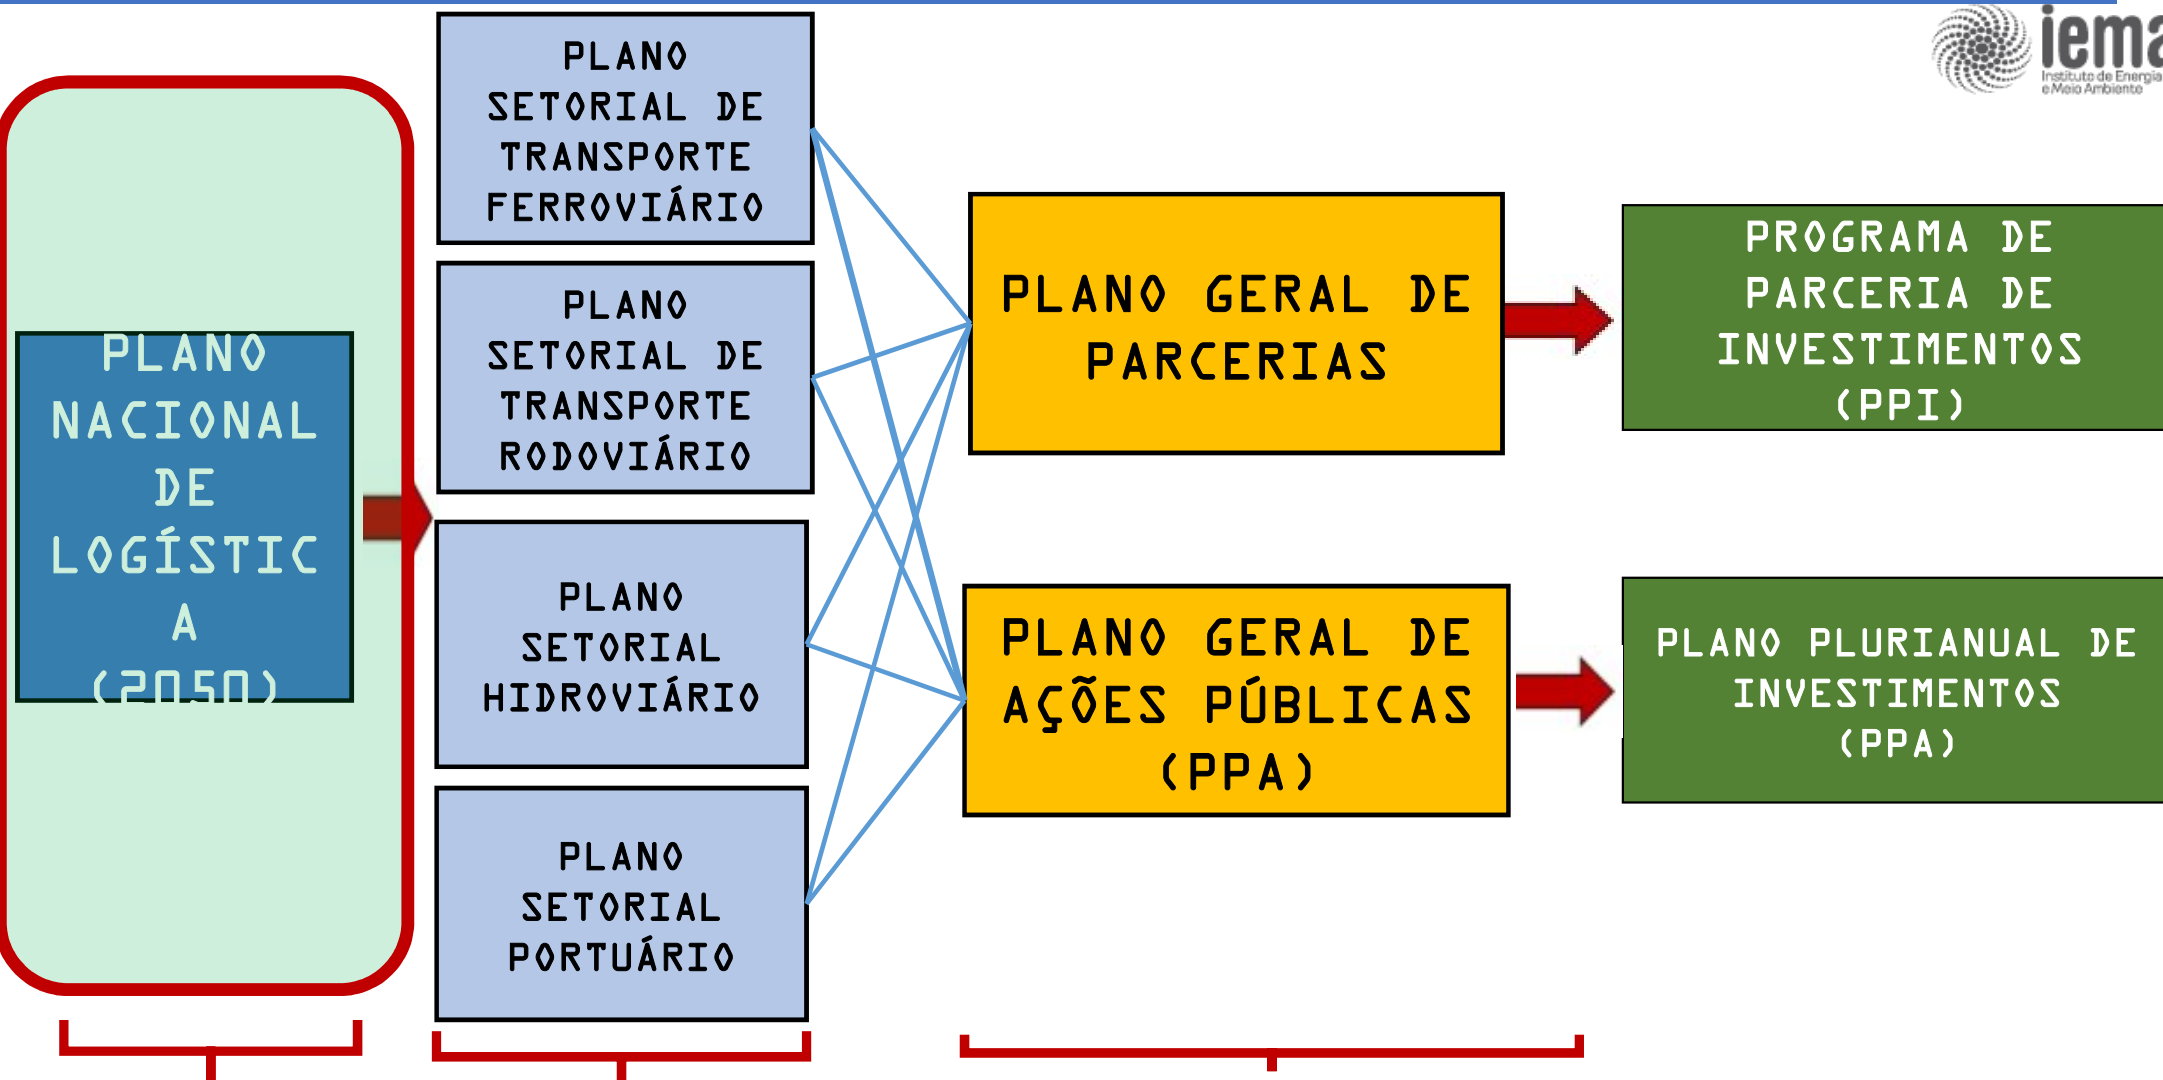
iema
Instituto de Energia e Meio Ambiente

PLANO NACIONAL DE LOGÍSTICA (2050)

PLANO SETORIAL DE TRANSPORTE FERROVIÁRIO

PLANO SETORIAL DE TRANSPORTE RODOVIÁRIO

PLANO SETORIAL HIDROVIÁRIO

PLANO SETORIAL PORTUÁRIO

PLANO GERAL DE PARCERIAS

PLANO GERAL DE AÇÕES PÚBLICAS (PPA)

PROGRAMA DE PARCERIA DE INVESTIMENTOS (PPI)

PLANO PLURIANUAL DE INVESTIMENTOS (PPA)